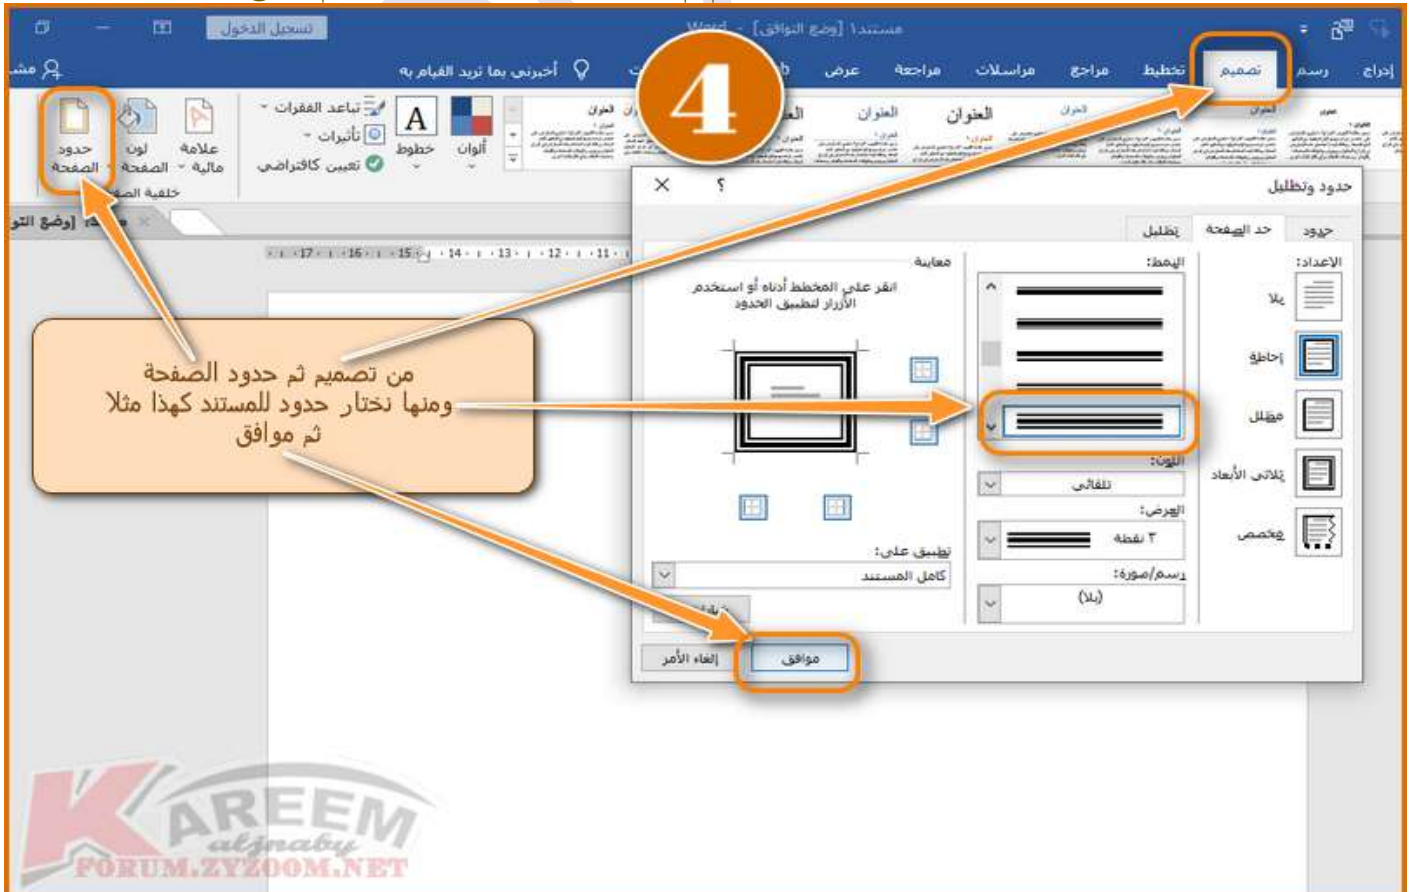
تسجيل الدخول
مستند1 [وضع التوافق] - Word
إدراج رسم تصميم تخطيط مراجع مراسلات مراجعة عرض
أخبرني بما تريد القيام به
مشاركة
4
العنوان العنوان العنوان
ألوان خطوط
تباعد الفقرات
تأثيرات
تعيين كافتراضي
علامة مائية
لون الصفحة
حدود الصفحة
خلفية الصفحة
مستند1 [وضع التوافق]
حدود وتظليل
؟ ×
حدود حد الصفحة تظليل
الإعداد:
بلا
إحاطة
مظلل
ثلاثي الأبعاد
مخصص
النمط:
اللون:
تلقائي
العرض:
٣ نقطة
رسم/صورة:
(بلا)
معاينة
انقر على المخطط أدناه أو استخدم الأزرار لتطبيق الحدود
تطبيق على:
كامل المستند
خيارات...
موافق
إلغاء الأمر
من تصميم ثم حدود الصفحة
ومنها نختار حدود للمستند كهذا مثلا
ثم موافق
KAREEM
aljnaby
FORUM.ZYZOOM.NET